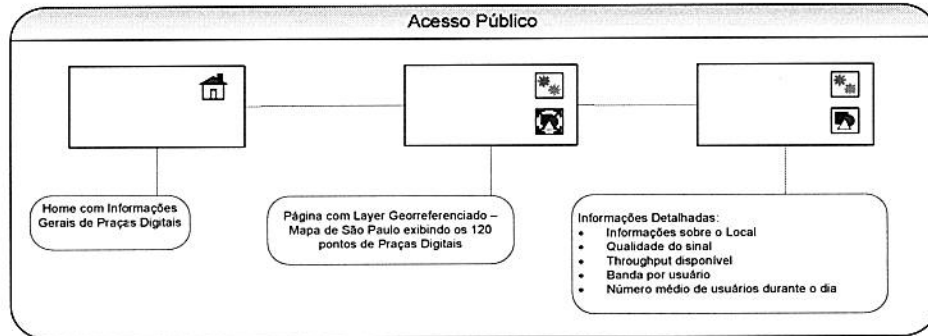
Acesso Público

Home com Informações Gerais de Praças Digitais

Página com Layer Georreferenciado – Mapa de São Paulo exibindo os 120 pontos de Praças Digitais

Informações Detalhadas:
- Informações sobre o Local
- Qualidade do sinal
- Throughput disponível
- Banda por usuário
- Número médio de usuários durante o dia